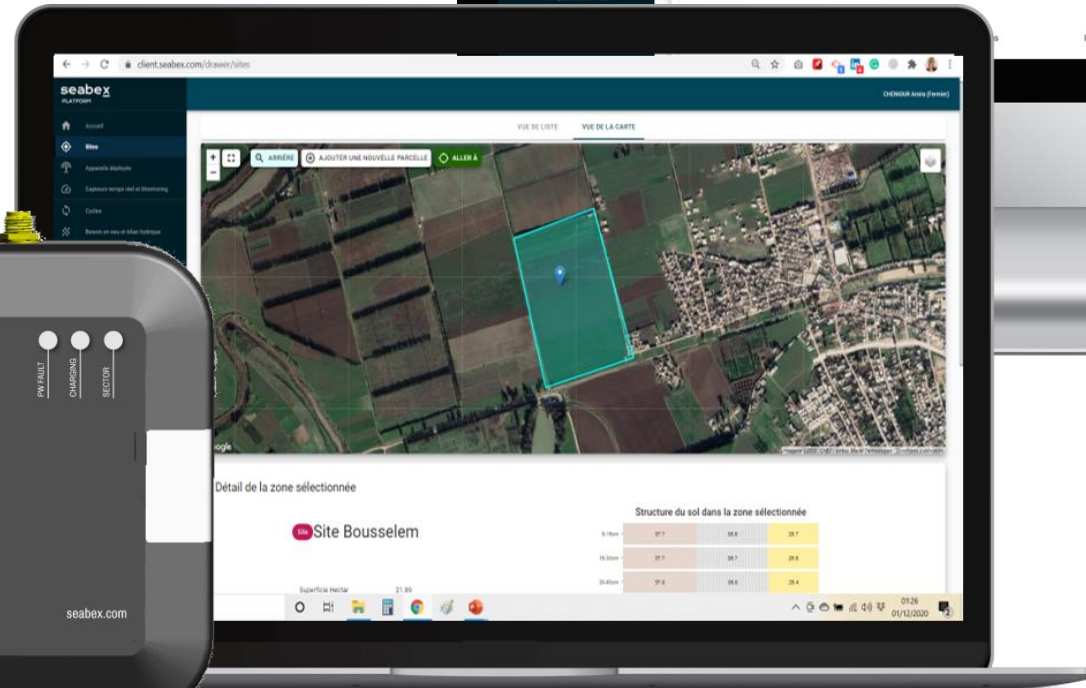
client.seabex.com/drawer/sites

seabex
PLATFORM

CHEKOUK Amira (Fermier)

Accueil
Sites
Appareils déployés
Capteurs temps réel et Monitoring
Cycles
Besoin en eau et bilan hydrique

VUE DE LISTE
VUE DE LA CARTE

ARRIÈRE
AJOUTER UNE NOUVELLE PARCELLE
ALLER À

Google

Détail de la zone sélectionnée

Site Site Bousselem

Superficie Hectar 21.89

Structure du sol dans la zone sélectionnée

| | | | |
|---|---|---|---|
| 0-10cm | 37.7 | 33.6 | 28.7 |
| 10-30cm | 37.7 | 33.7 | 28.6 |
| 30-60cm | 37.6 | 33.0 | 29.4 |

01:26
01/12/2020

PW FAULT
CHARGING
SECTOR

seabex.com